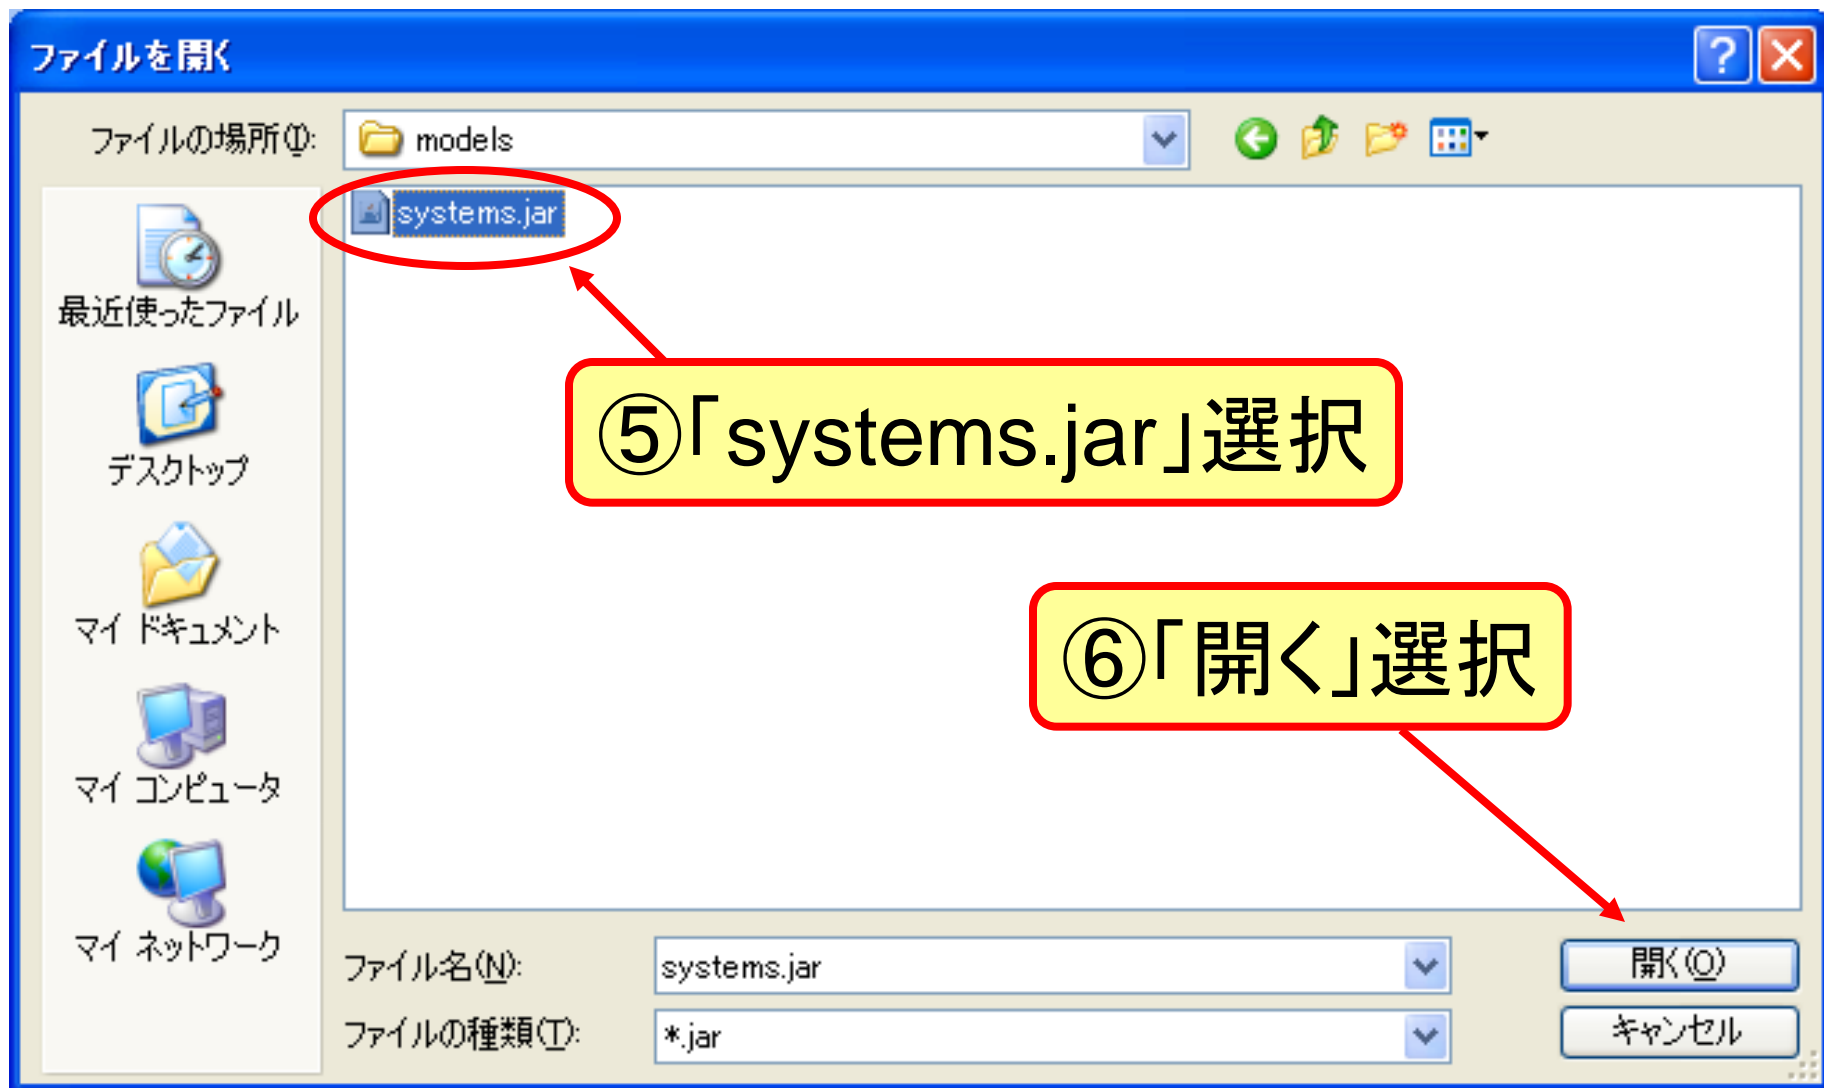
ファイルを開く

ファイルの場所(I):

models

systems.jar

最近使ったファイル

デスクトップ

マイ ドキュメント

マイ コンピュータ

マイ ネットワーク

⑤「systems.jar」選択

⑥「開く」選択

ファイル名(N):

systems.jar

ファイルの種類(T):

*.jar

開く(O)

キャンセル